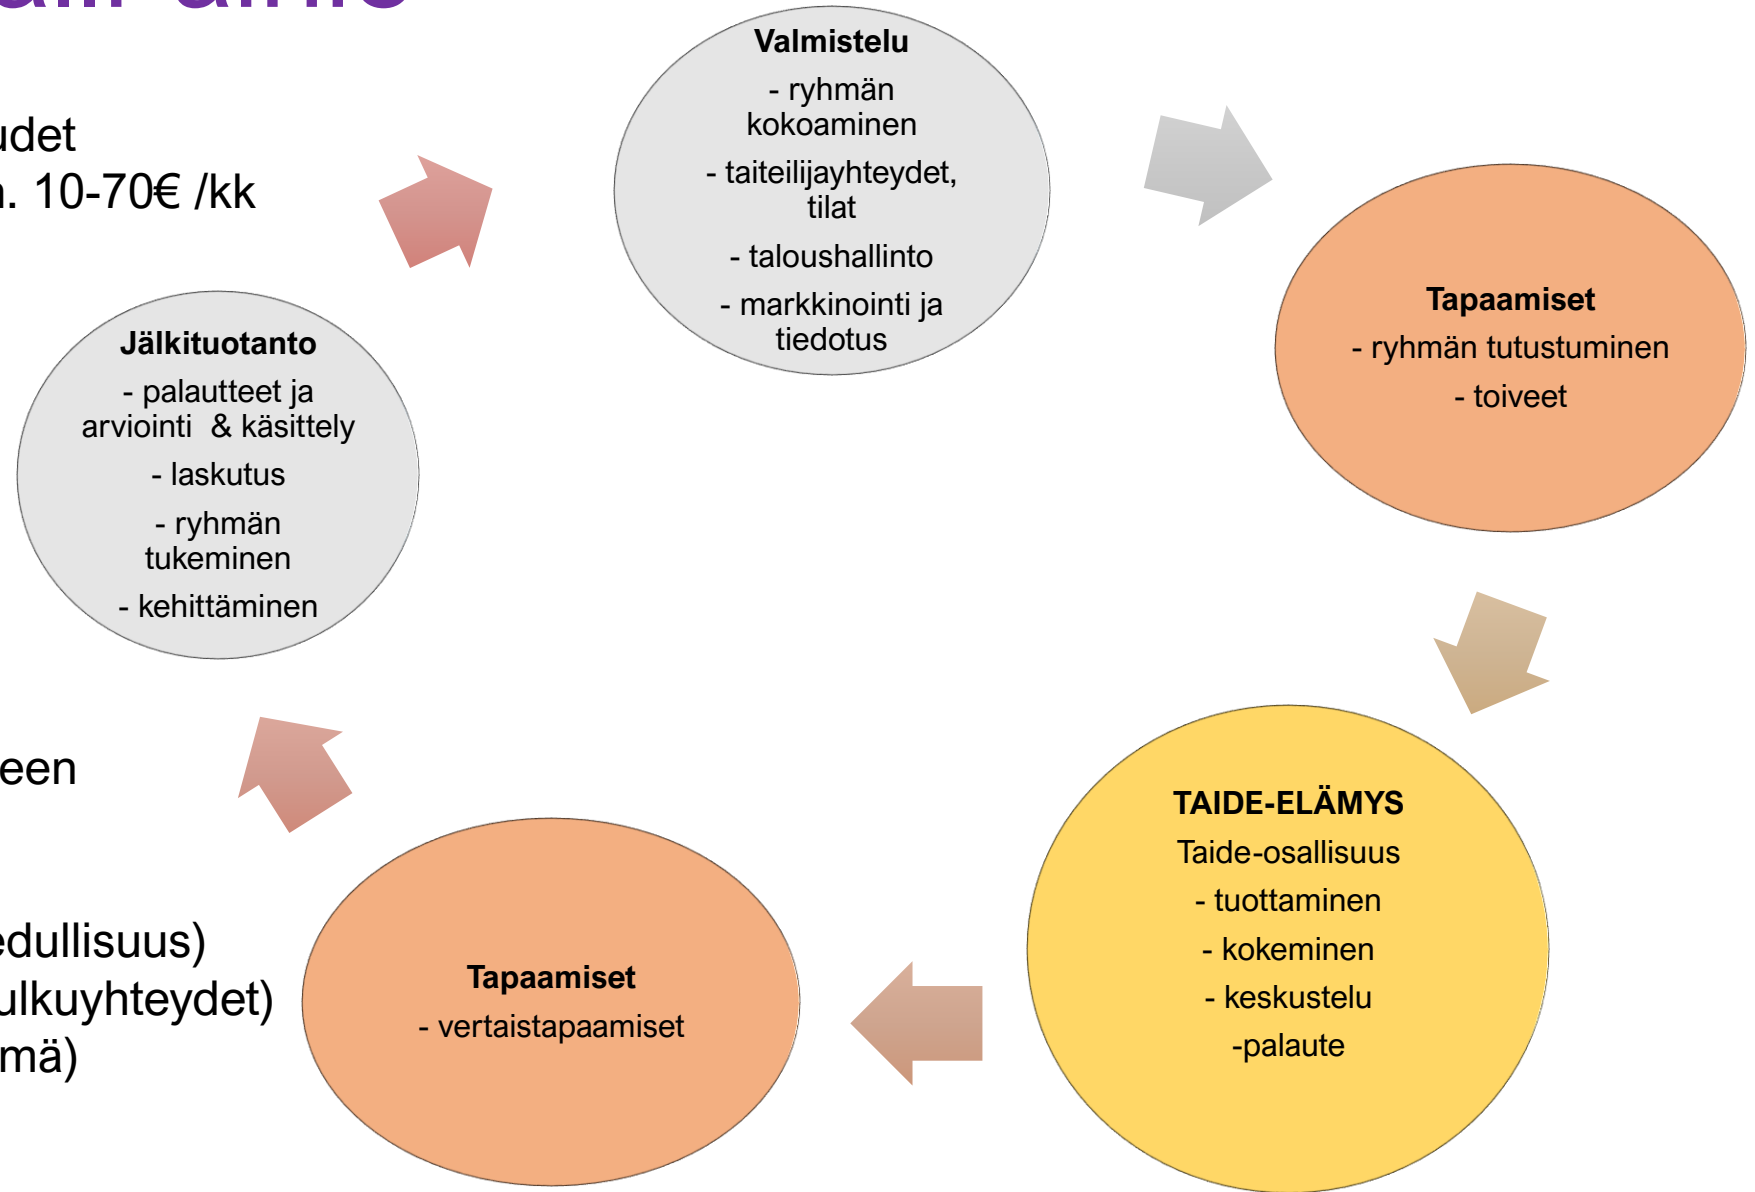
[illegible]

udet
n. 10-70€ /kk

een

edullisuus)
ulkuyhteydet)
mä)

Valmistelu
- ryhmän kokoaminen
- taiteilijayhteydet, tilat
- taloushallinto
- markkinointi ja tiedotus

Tapaamiset
- ryhmän tutustuminen
- toiveet

TAIDE-ELÄMYS
Taide-osallisuus
- tuottaminen
- kokeminen
- keskustelu
-palaute

Tapaamiset
- vertaistapaamiset

Jälkituotanto
- palautteet ja arviointi & käsittely
- laskutus
- ryhmän tukeminen
- kehittäminen